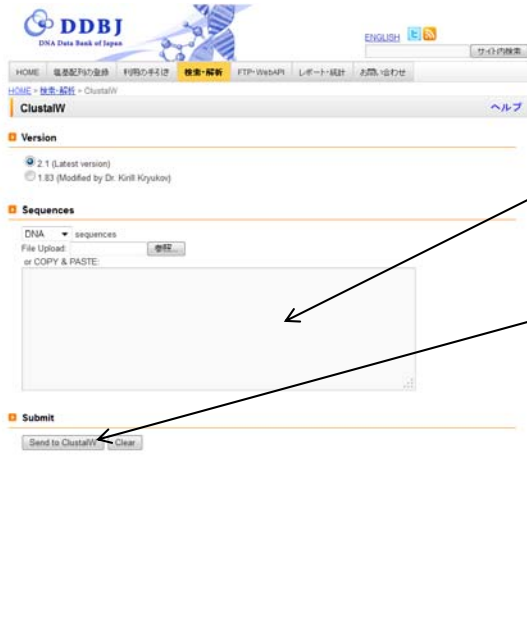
DDBJ
DNA Data Bank of Japan

ENGLISH

サイト内検索

HOME 塩基配列の登録 利用の手引き 検索・解析 FTP・WebAPI レポート・統計 お問い合わせ

HOME > 検索・解析 > ClustalW

ClustalW

ヘルプ

Version

2.1 (Latest version)
1.83 (Modified by Dr. Kirill Kryukov)

Sequences

DNA sequences
File Upload: 参照...
or COPY & PASTE:

Submit

Send to ClustalW Clear